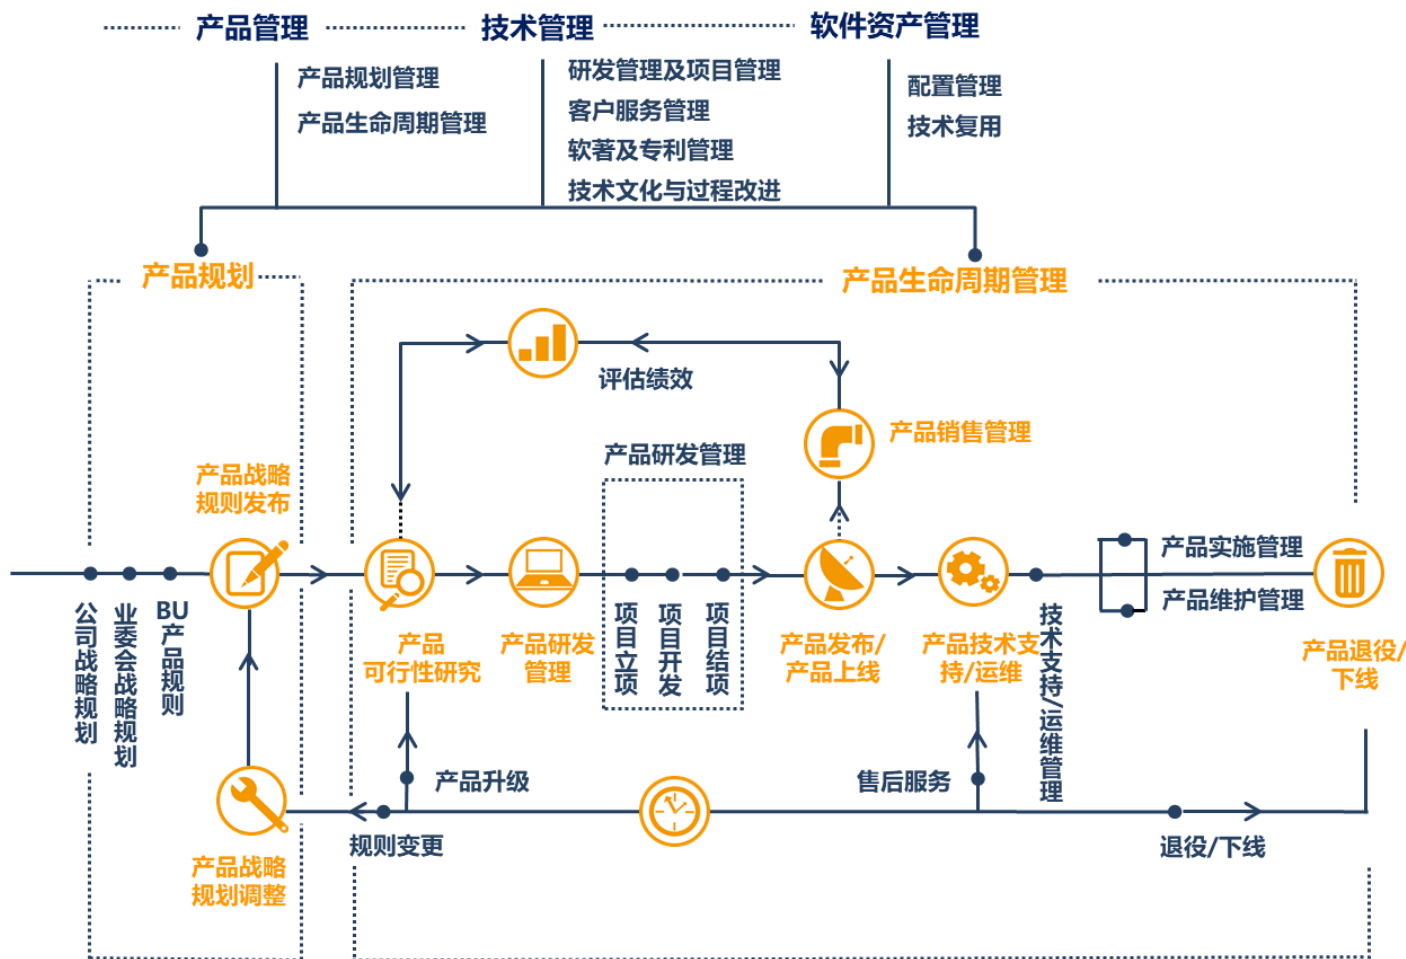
产品管理　技术管理　软件资产管理

产品规划管理
产品生命周期管理

研发管理及项目管理
客户服务管理
软著及专利管理
技术文化与过程改进

配置管理
技术复用

产品规划

产品生命周期管理

评估绩效

产品销售管理

产品研发管理

产品战略规则发布

公司战略规划

业委会战略规划

BU产品规则

产品可行性研究

产品研发管理

项目立项

项目开发

项目结项

产品发布/产品上线

产品技术支持/运维

技术支持/运维管理

产品实施管理

产品维护管理

产品退役/下线

产品升级

售后服务

产品战略规划调整

规则变更

退役/下线